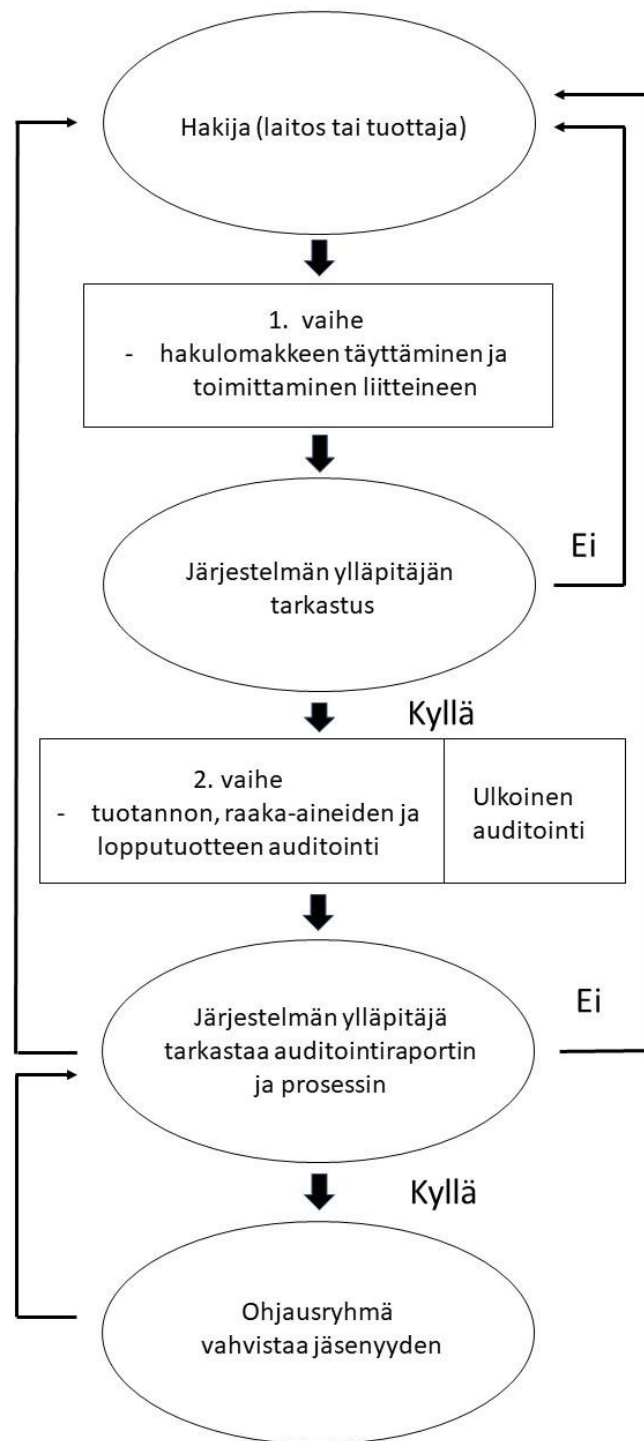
Hakija (laitos tai tuottaja)

1. vaihe
- hakulomakkeen täyttäminen ja toimittaminen liitteineen

Järjestelmän ylläpitäjän tarkastus

Ei

Kyllä

2. vaihe
- tuotannon, raaka-aineiden ja lopputuotteen auditointi

Ulkoinen auditointi

Järjestelmän ylläpitäjä tarkastaa auditointiraportin ja prosessin

Ei

Kyllä

Ohjausryhmä vahvistaa jäsenyyden